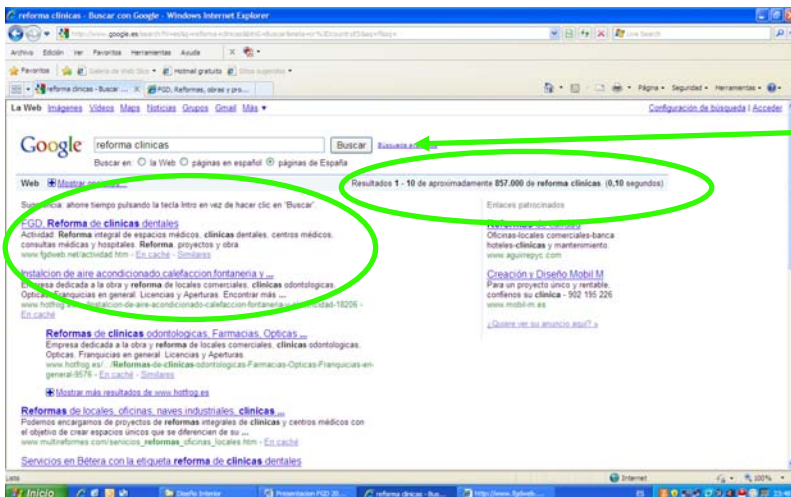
reforma clinicas - Buscar con Google - Windows Internet Explorer

http://www.google.es/search?hl=es&q=reforma+clinicas&btnG=Buscar&meta=cr%3DcountryES&aq=f&oq=

Archivo Edición Ver Favoritos Herramientas Ayuda

Favoritos Galería de Web Slice Hotmail gratuita Sitios sugeridos

reforma clinicas - Buscar ... FGD, Reformas, obras y pro...

Página Seguridad Herramientas

La Web Imágenes Videos Maps Noticias Grupos Gmail Más

Configuración de búsqueda | Acceder

Google reforma clinicas Buscar Búsqueda avanzada

Buscar en: La Web páginas en español páginas de España

Web Mostrar opciones...

Resultados 1 - 10 de aproximadamente 857.000 de reforma clinicas. (0,10 segundos)

Sugerencia: ahorre tiempo pulsando la tecla Intro en vez de hacer clic en "Buscar".

FGD. Reforma de clinicas dentales
Actividad. Reforma integral de espacios médicos, clinicas dentales, centros médicos, consultas médicas y hospitales. Reforma, proyectos y obra.
www.fgdweb.net/actividad.htm - En caché - Similares

Instalcion de aire acondicionado calefaccion,fontaneria y ...
Empresa dedicada a la obra y reforma de locales comerciales, clinicas odontologicas, Opticas, Franquicias en general. Licencias y Aperturas. Encontrar más ...
www.hotfog.es/...Instalcion-de-aire-acondicionado-calefaccion-fontaneria-y-electricidad-18206 - En caché

Reformas de clinicas odontologicas, Farmacias, Opticas ...
Empresa dedicada a la obra y reforma de locales comerciales, clinicas odontologicas, Opticas, Franquicias en general. Licencias y Aperturas.
www.hotfog.es/.../Reformas-de-clinicas-odontologicas-Farmacias-Opticas-Franquicias-en-general-9576 - En caché - Similares

Mostrar más resultados de www.hotfog.es

Reformas de locales, oficinas, naves industriales, clinicas ...
Podemos encargarnos de proyectos de reformas integrales de clinicas y centros médicos con el objetivo de crear espacios únicos que se diferencien de su ...
www.multireformes.com/servicios_reformas_oficinas_locales.htm - En caché

Servicios en Bétera con la etiqueta reforma de clinicas dentales

Enlaces patrocinados

Reformas de Locales
Oficinas-locales comerciales-banca hoteles-clinicas y mantenimiento.
www.aguirrepyc.com

Creación y Diseño Mobil M
Para un proyecto único y rentable, confíenos su clinica - 902 195 226
www.mobil-m.es

¿Quiere ver su anuncio aquí? »

Listo Internet 100%

Inicio Diseño Interior Presentacion FGD 20... reforma clinicas - Bus... http://www.fgdweb... ES